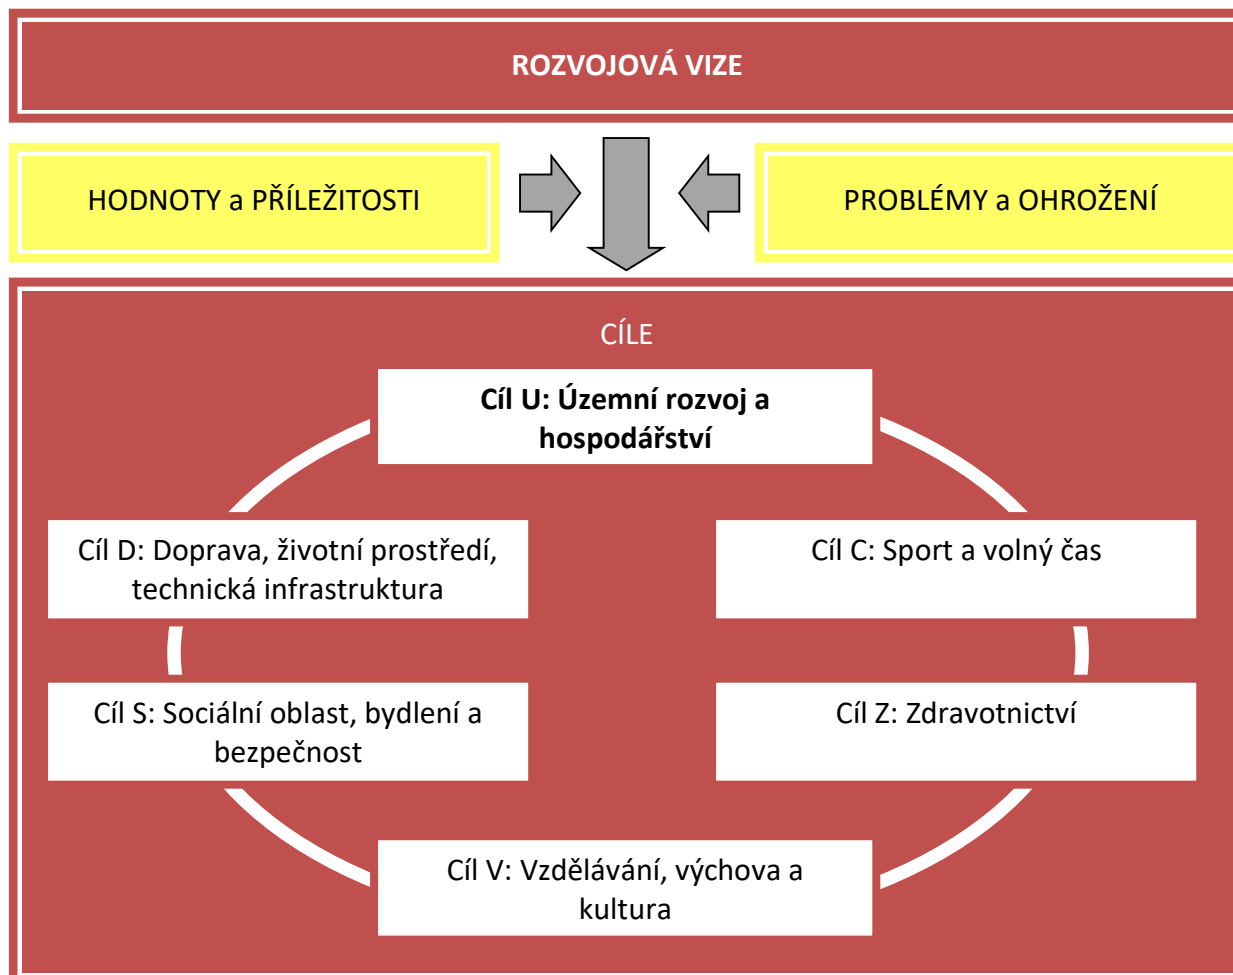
ROZVOJOVÁ VIZE

HODNOTY a PŘÍLEŽITOSTI

PROBLÉMY a OHROŽENÍ

CÍLE

**Cíl U: Územní rozvoj a hospodářství**

Cíl D: Doprava, životní prostředí, technická infrastruktura

Cíl C: Sport a volný čas

Cíl S: Sociální oblast, bydlení a bezpečnost

Cíl Z: Zdravotnictví

Cíl V: Vzdělávání, výchova a kultura